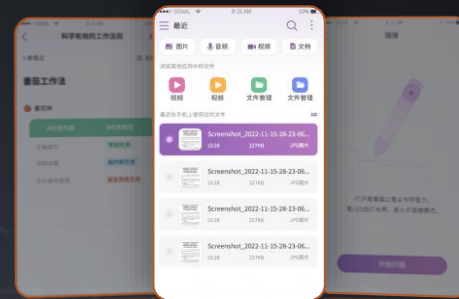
SIGNAL 8:20 AM 53%

最近

图片 音频 视频 文档

浏览其他应用中的文件

视频 视频 文件管理 文件管理

最近在手机上使用过的文件

Screenshot_2022-11-15-28-23-06...
15:28 227KB JPG图片

Screenshot_2022-11-15-28-23-06...
15:28 227KB JPG图片

Screenshot_2022-11-15-28-23-06...
15:28 227KB JPG图片

Screenshot_2022-11-15-28-23-06...
15:28 227KB JPG图片

科学有效的工作法则

番茄工作法

手写

开始扫描